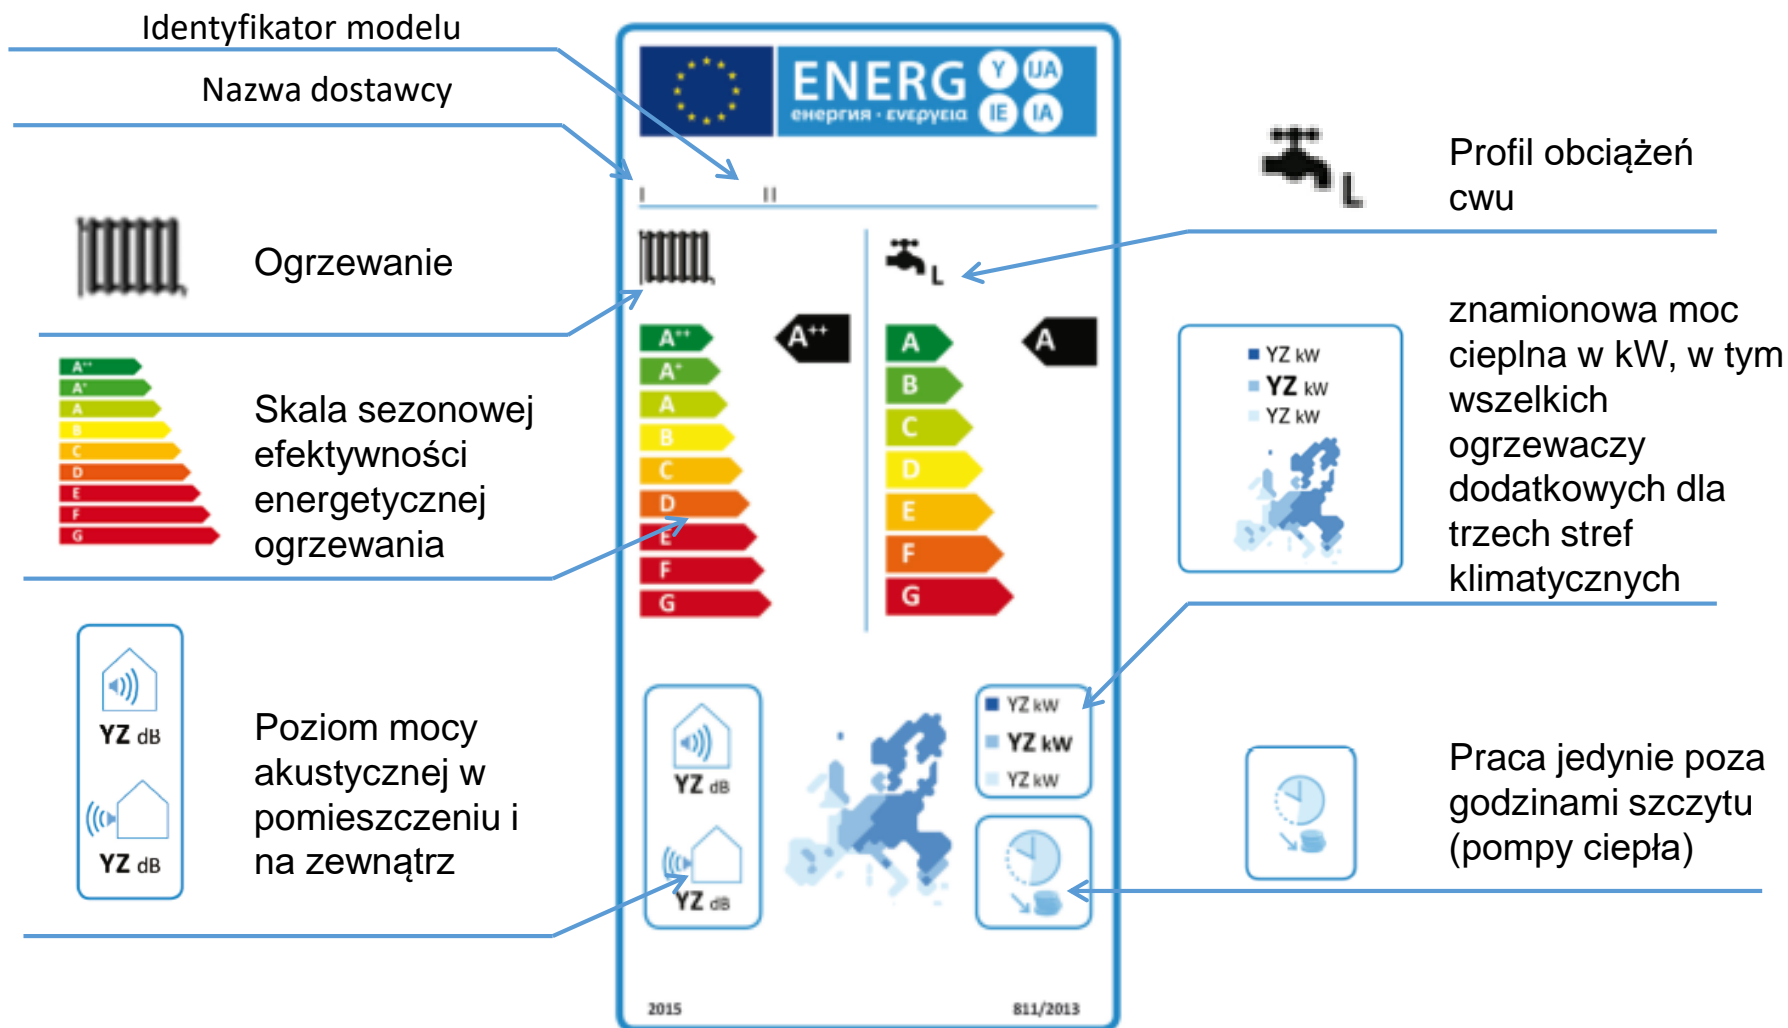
Identyfikator modelu

Nazwa dostawcy

ENERG Y IJA IE IA
енергия · ενεργεια

I II

Profil obciążeń cwu

L

Ogrzewanie

L

A++ A+ A B C D E F G

Skala sezonowej efektywności energetycznej ogrzewania

A++ A+ A B C D E F G

A++

A B C D E F G

A

YZ kW
YZ kW
YZ kW

znamionowa moc cieplna w kW, w tym wszelkich ogrzewaczy dodatkowych dla trzech stref klimatycznych

YZ dB
YZ dB

Poziom mocy akustycznej w pomieszczeniu i na zewnątrz

YZ dB
YZ dB

YZ kW
YZ kW
YZ kW

Praca jedynie poza godzinami szczytu (pompy ciepła)

2015

811/2013